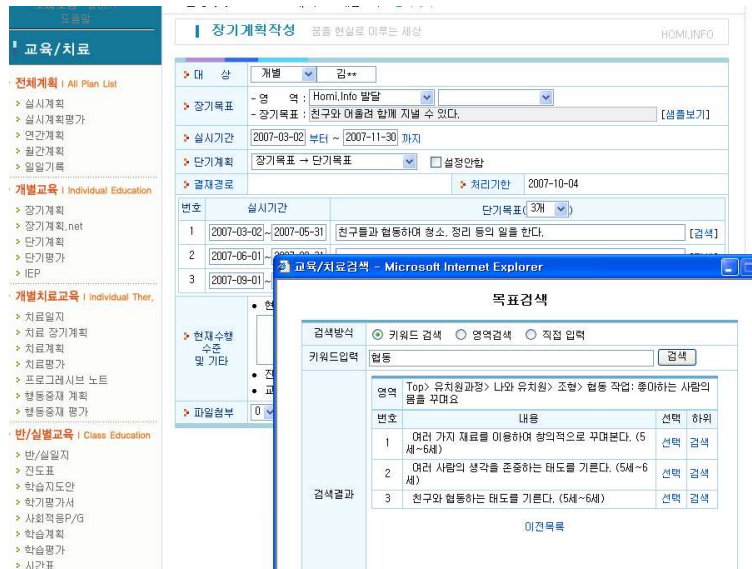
도움말

교육/치료

전체계획 | All Plan List
› 실시계획
› 실시계획평가
› 연간계획
› 월간계획
› 일일기록

개별교육 | Individual Education
› 장기계획
› 장기계획.net
› 단기계획
› 단기평가
› IEP

개별치료교육 | Individual Ther.
› 치료일지
› 치료 장기계획
› 치료계획
› 치료평가
› 프로그레시브 노트
› 행동중재 계획
› 행동중재 평가

반/실별교육 | Class Education
› 반/실일지
› 진도표
› 학습지도안
› 학기평가서
› 사회적응P/G
› 학습계획
› 학습평가
› 시간표

장기계획작성 꿈을 현실로 이루는 세상 HOMI.INFO

| | | | |
|---|---|---|---|
| 대 상 | 개별 김** | | |
| 장기목표 | - 영 역 : Homi,Info 발달<br>- 장기목표 : 친구와 어울려 함께 지낼 수 있다. | | [샘플보기] |
| 실시기간 | 2007-03-02 부터 ~ 2007-11-30 까지 | | |
| 단기계획 | 장기목표 → 단기목표 설정안함 | | |
| 결재경로 | | 처리기한 | 2007-10-04 |

| 번호 | 실시기간 | 단기목표( 3개 ) | |
|---|---|---|---|
| 1 | 2007-03-02 ~ 2007-05-31 | 친구들과 협동하여 청소, 정리 등의 일을 한다. | [검색] |
| 2 | 2007-06-01 ~ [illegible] | | |
| 3 | 2007-09-01 ~ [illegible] | | |

현재수행 수준 및 기타
파일첨부 0

교육/치료검색 - Microsoft Internet Explorer

목표검색

| | |
|---|---|
| 검색방식 | ◉ 키워드 검색 ○ 영역검색 ○ 직접 입력 |
| 키워드입력 | 협동 [검색] |

검색결과

영역: Top> 유치원과정> 나와 유치원> 조형> 협동 작업: 좋아하는 사람의 몸을 꾸며요

| 번호 | 내용 | 선택 | 하위 |
|---|---|---|---|
| 1 | 여러 가지 재료를 이용하여 창의적으로 꾸며본다. (5세~6세) | 선택 | 검색 |
| 2 | 여러 사람의 생각을 존중하는 태도를 기른다. (5세~6세) | 선택 | 검색 |
| 3 | 친구와 협동하는 태도를 기른다. (5세~6세) | 선택 | 검색 |

이전목록